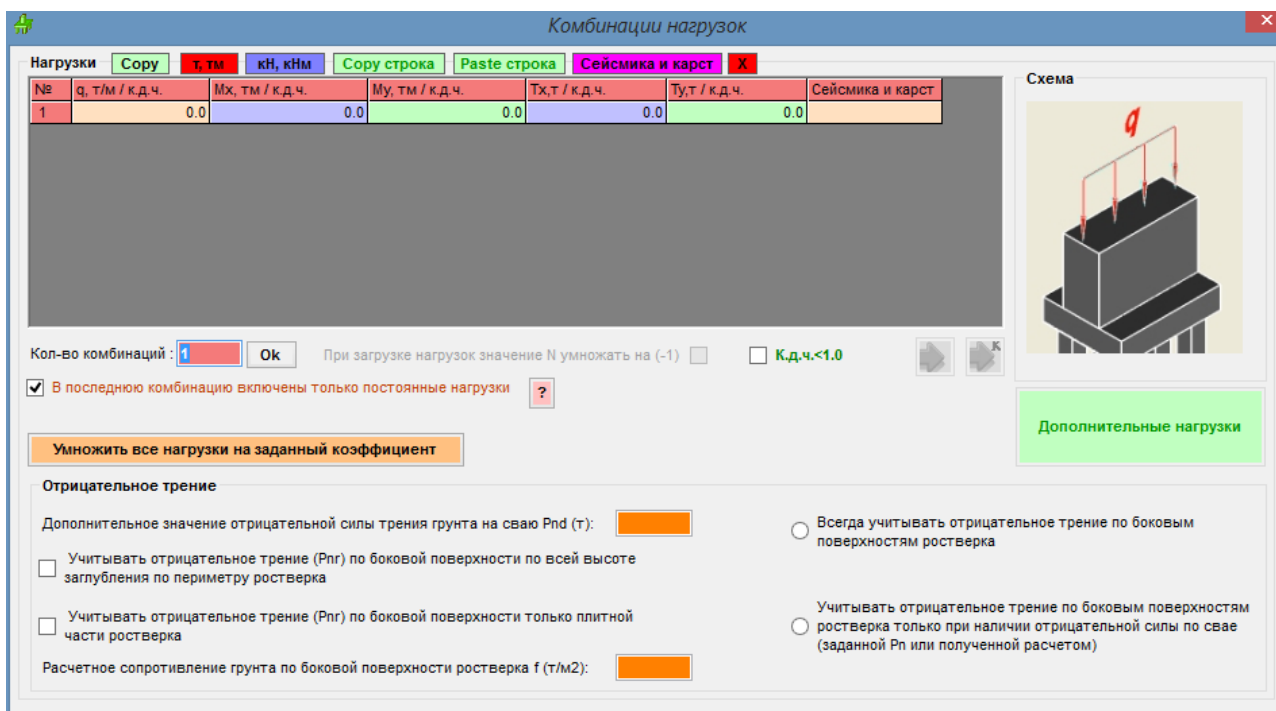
Комбинации нагрузок

Нагрузки Copy т, тм кН, кНм Copy строка Paste строка Сейсмика и карст X

| № | q, т/м / к.д.ч. | Mx, тм / к.д.ч. | My, тм / к.д.ч. | Tx,т / к.д.ч. | Ty,т / к.д.ч. | Сейсмика и карст |
|---|---|---|---|---|---|---|
| 1 | 0.0 | 0.0 | 0.0 | 0.0 | 0.0 | |

Схема

q

Кол-во комбинаций : 1 Ok

При загрузке нагрузок значение N умножать на (-1)

К.д.ч.<1.0

К

В последнюю комбинацию включены только постоянные нагрузки ?

Дополнительные нагрузки

Умножить все нагрузки на заданный коэффициент

Отрицательное трение

Дополнительное значение отрицательной силы трения грунта на сваю Pnd (т):

Учитывать отрицательное трение (Pnr) по боковой поверхности по всей высоте заглубления по периметру ростверка

Учитывать отрицательное трение (Pnr) по боковой поверхности только плитной части ростверка

Расчетное сопротивление грунта по боковой поверхности ростверка f (т/м2):

Всегда учитывать отрицательное трение по боковым поверхностям ростверка

Учитывать отрицательное трение по боковым поверхностям ростверка только при наличии отрицательной силы по свае (заданной Pn или полученной расчетом)